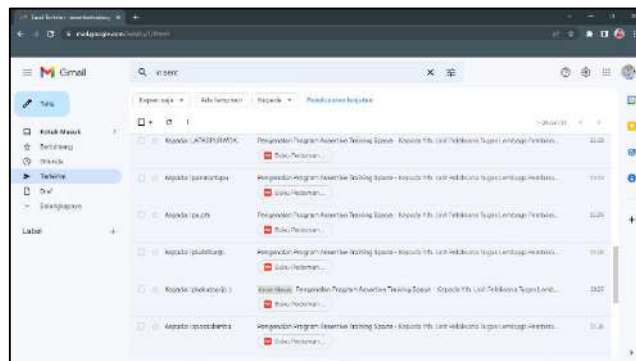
Gmail

Tulis

Kotak Masuk
Berbintang
Ditunda
Terkirim
Draf
Selengkapnya

Label

Q in:sent

Kapan saja
Ada lampiran
Kepada
Penelusuran lanjutan

Kepada: LATASPURWITA
Pengenalan Program Assertive Training Space - Kepada Yth. Unit Pelaksana Tugas Lembaga Pembina...
Buku Pedoman...

Kepada: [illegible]
Pengenalan Program Assertive Training Space - Kepada Yth. Unit Pelaksana Tugas Lembaga Pembina...
Buku Pedoman...

Kepada: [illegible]
Pengenalan Program Assertive Training Space - Kepada Yth. Unit Pelaksana Tugas Lembaga Pembina...
Buku Pedoman...

Kepada: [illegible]
Pengenalan Program Assertive Training Space - Kepada Yth. Unit Pelaksana Tugas Lembaga Pembina...
Buku Pedoman...

Kepada: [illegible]
Kotak Masuk Pengenalan Program Assertive Training Space - Kepada Yth. Unit Pelaksana Tugas Lemb...
Buku Pedoman...

Kepada: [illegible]
Pengenalan Program Assertive Training Space - Kepada Yth. Unit Pelaksana Tugas Lembaga Pembina...
Buku Pedoman...